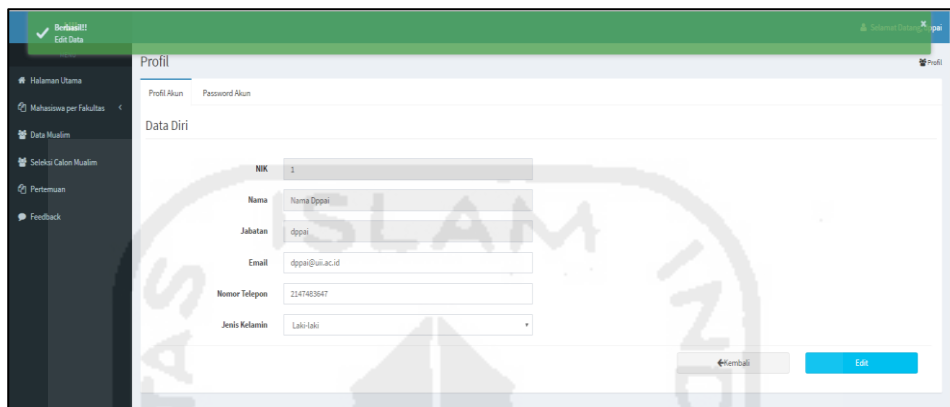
Berhasil!!
Edit Data

Selamat Datang, Dppai

Halaman Utama
Mahasiswa per Fakultas
Data Mualim
Seleksi Calon Mualim
Pertemuan
Feedback

Profil
Profil

Profil Akun
Password Akun

Data Diri

NIK 1
Nama Nama Dppai
Jabatan dppai
Email dppai@uii.ac.id
Nomor Telepon 2147483647
Jenis Kelamin Laki-laki

Kembali
Edit

ISLAM